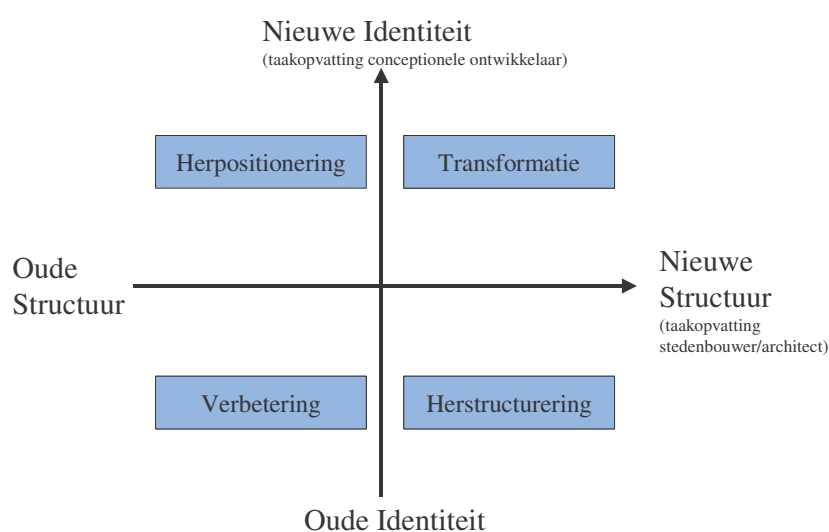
Nieuwe Identiteit
(taakopvatting conceptionele ontwikkelaar)

Herpositionering

Transformatie

Oude Structuur

Nieuwe Structuur
(taakopvatting stedenbouwer/architect)

Verbetering

Herstructurering

Oude Identiteit